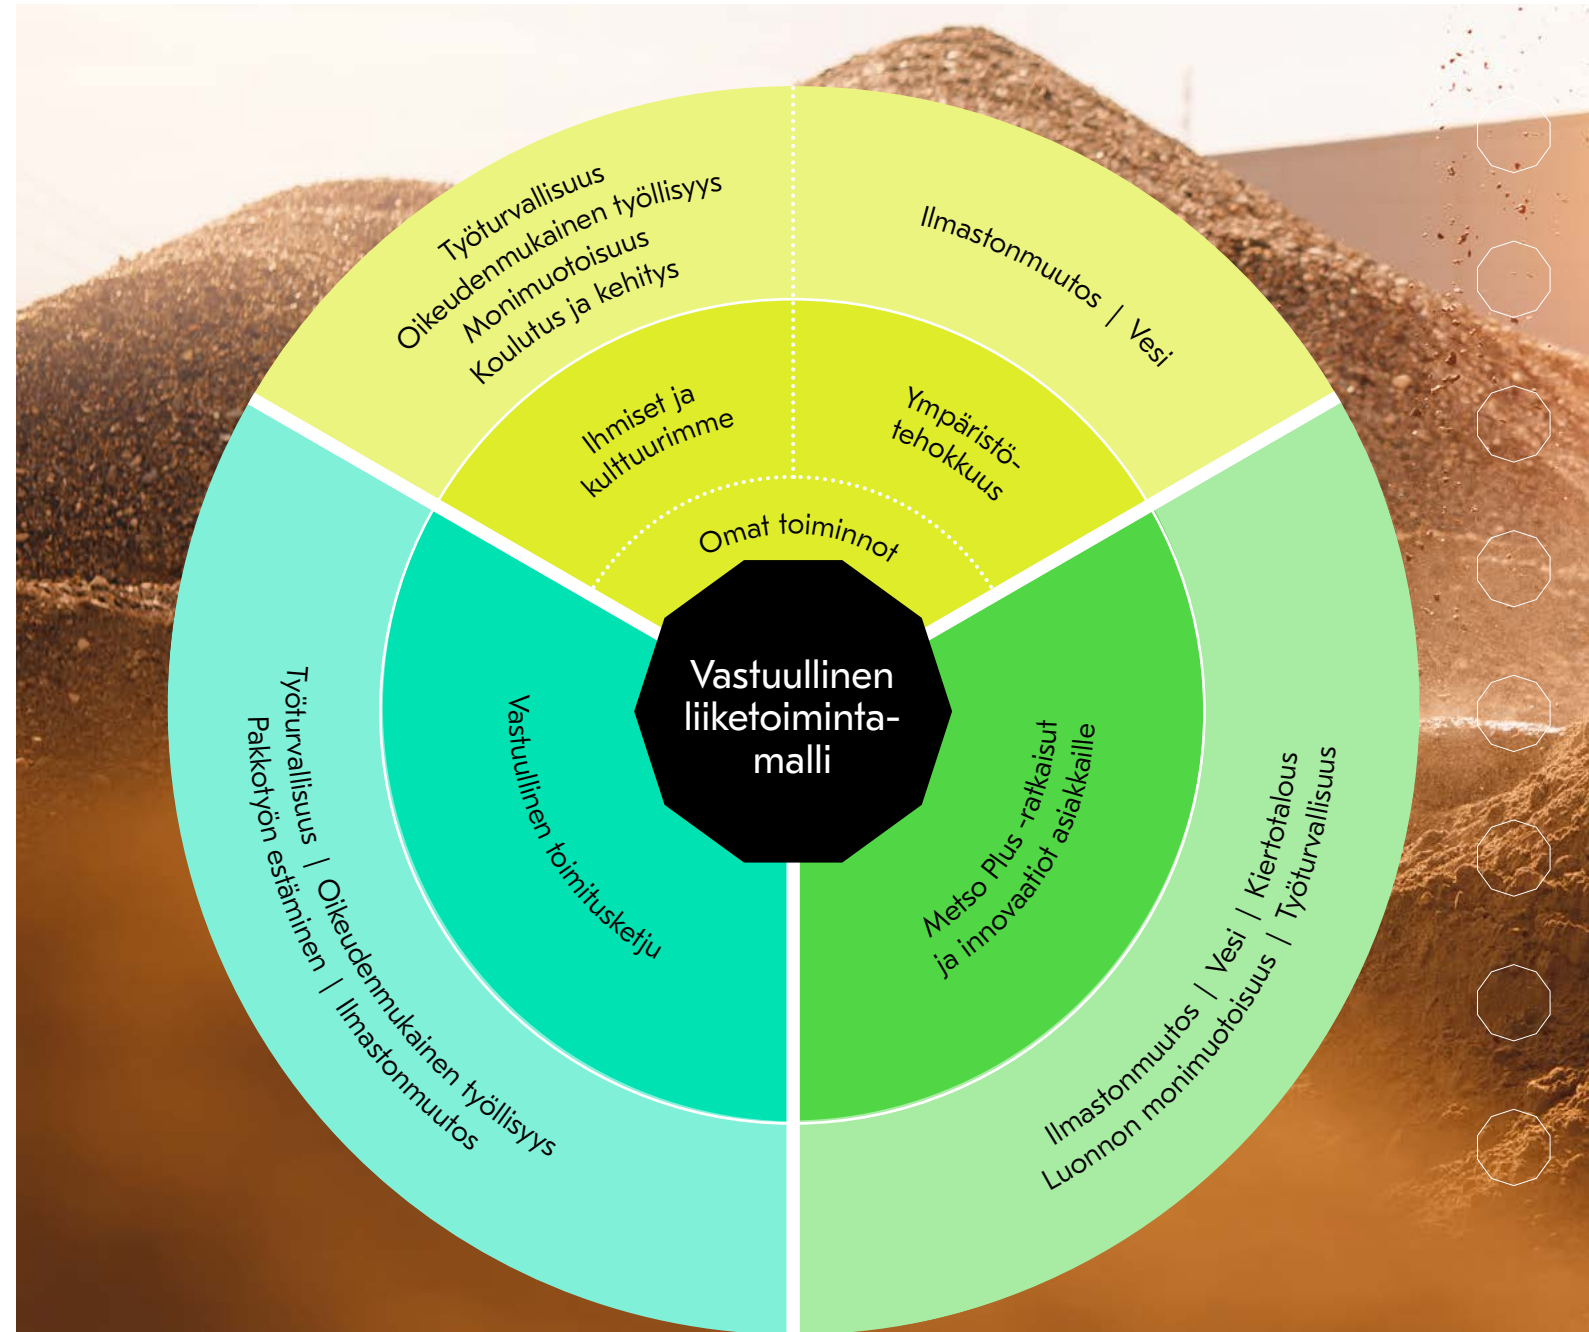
Työturvallisuus
Oikeudenmukainen työllisyys
Monimuotoisuus
Koulutus ja kehitys

Ilmastonmuutos / Vesi

Ihmiset ja kulttuurimme

Ympäristötehokkuus

Omat toiminnot

Vastuullinen liiketoimintamalli

Vastuullinen toimitusketju

Metso Plus -ratkaisut ja innovaatiot asiakkaille

Työturvallisuus / Oikeudenmukainen työllisyys
Pakkotyön estäminen / Ilmastonmuutos

Ilmastonmuutos / Vesi / Kiertotalous
Luonnon monimuotoisuus / Työturvallisuus